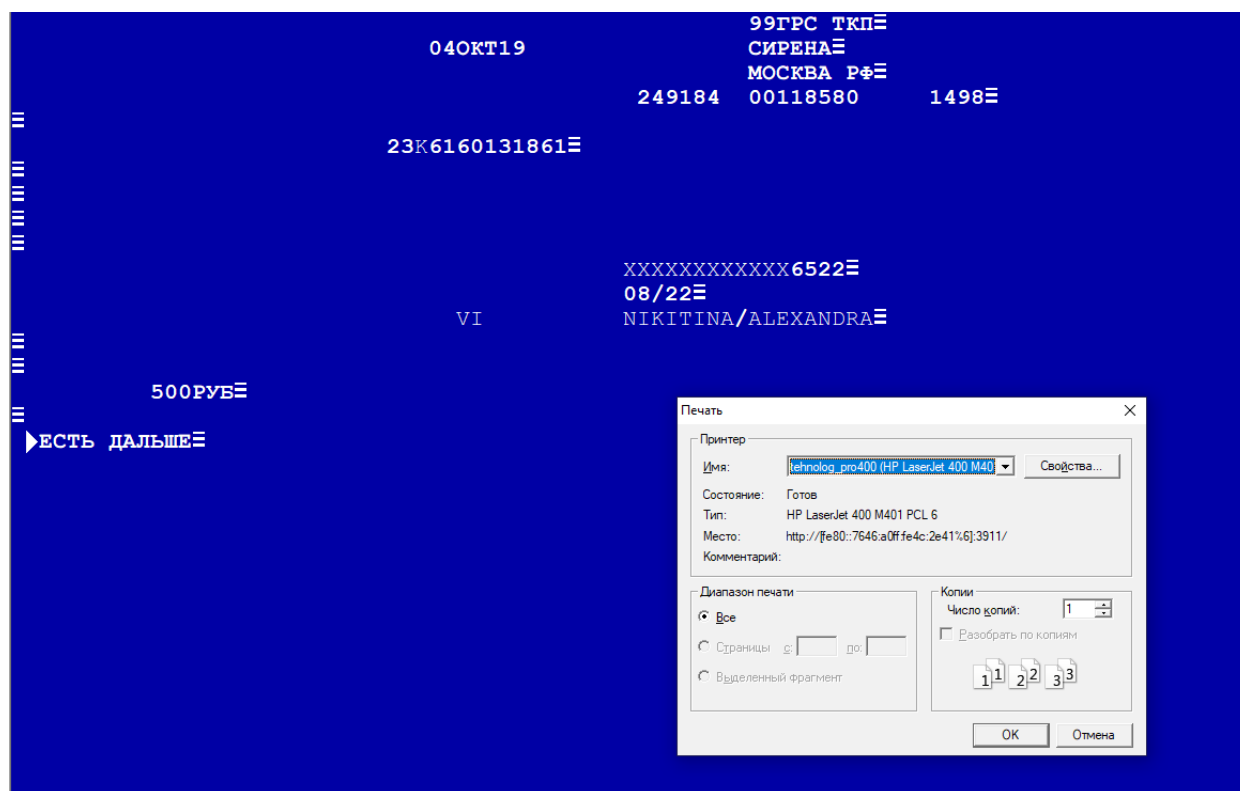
99ГРС ТКП☰
04ОКТ19
СИРЕНА☰
МОСКВА РФ☰
249184 00118580 1498☰
☰
23K6160131861☰
☰
☰
☰
☰
XXXXXXXXXXXX6522☰
08/22☰
VI NIKITINA/ALEXANDRA☰
☰
☰
500РУБ☰
☰
ЕСТЬ ДАЛЬШЕ☰

Печать
Принтер
Имя: tehnolog_pro400 (HP LaserJet 400 M40
Свойства...
Состояние: Готов
Тип: HP LaserJet 400 M401 PCL 6
Место: http://[fe80::7646:a0ff:fe4c:2e41%6]:3911/
Комментарий:
Диапазон печати
Все
Страницы с: по:
Выделенный фрагмент
Копии
Число копий: 1
Разобрать по копиям
1 1 2 2 3 3
OK
Отмена